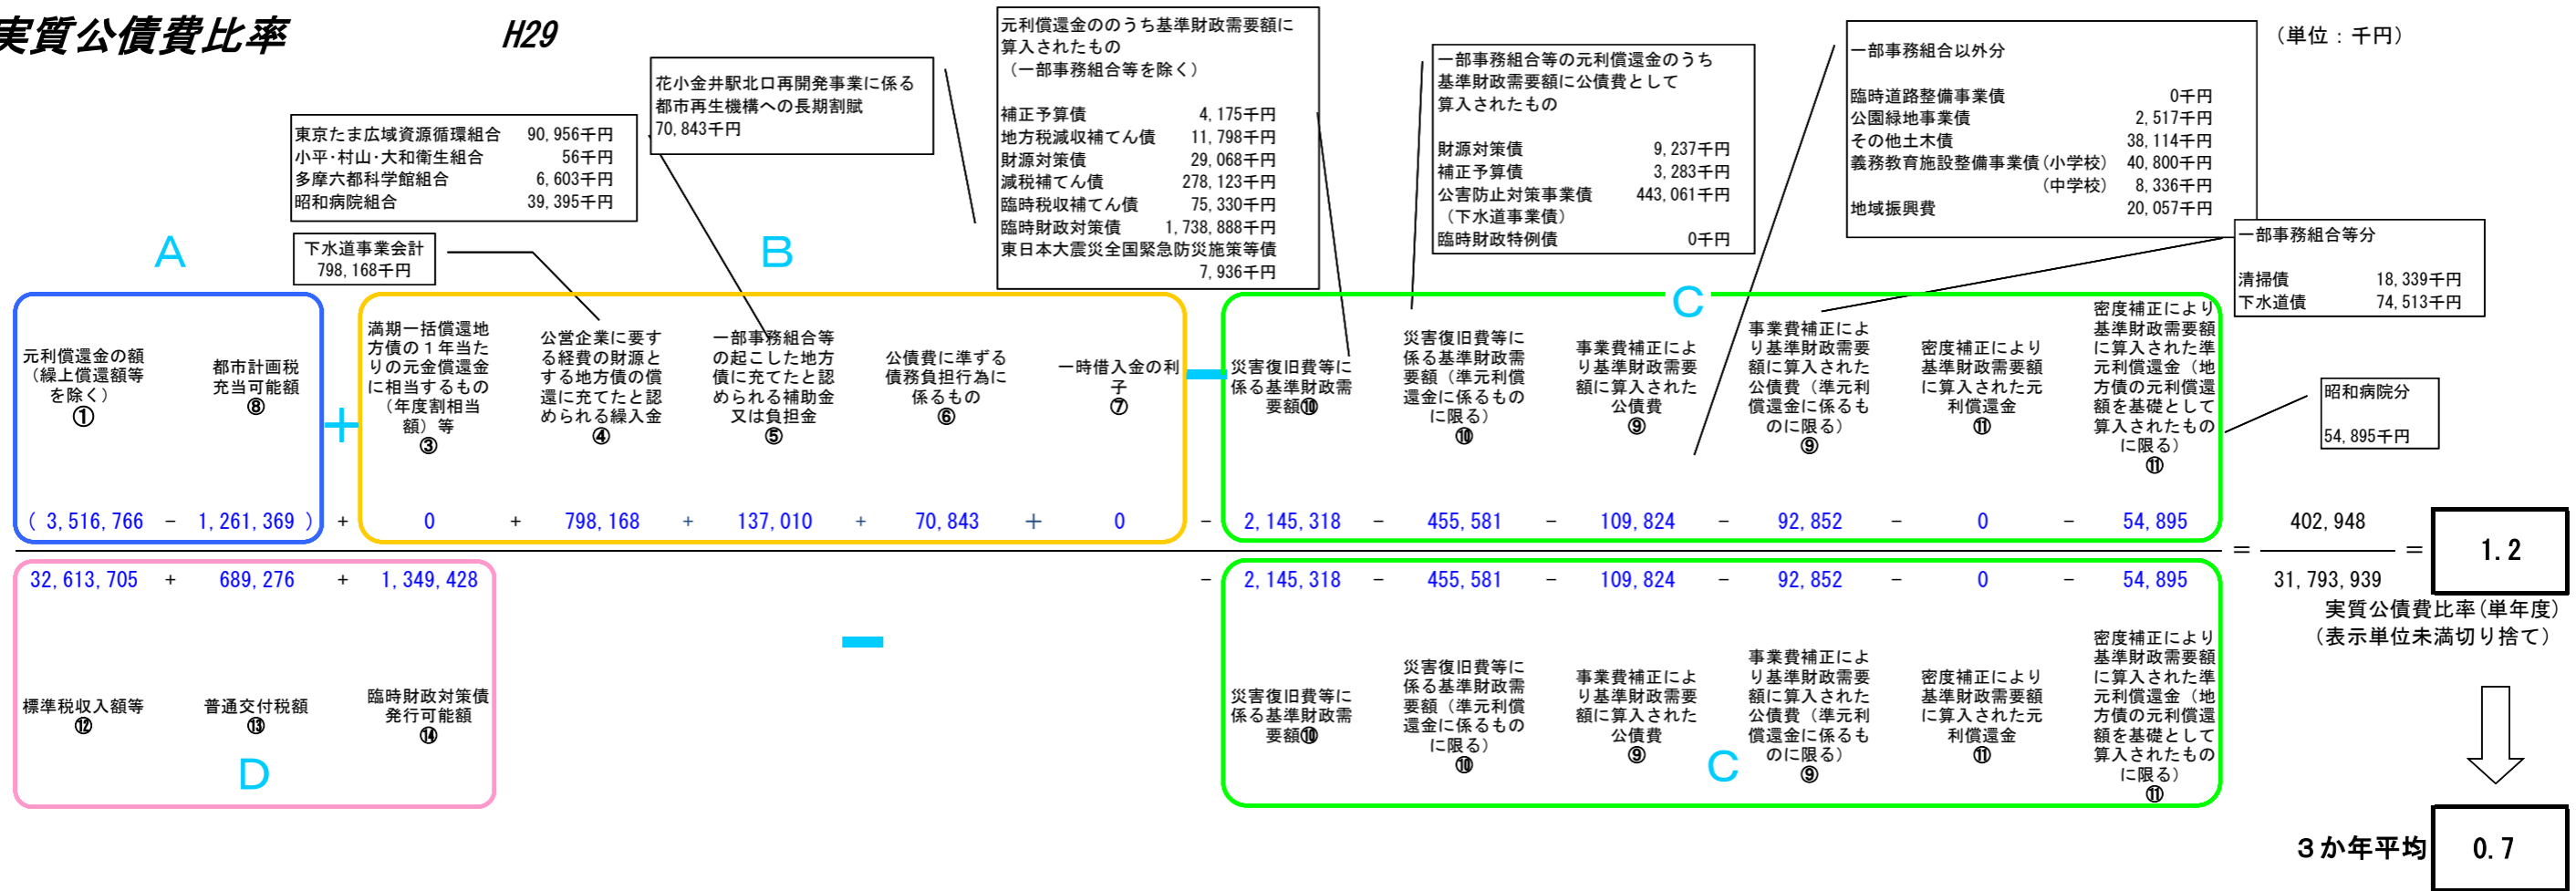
実質公債費比率　H29

（単位：千円）

東京たま広域資源循環組合　90,956千円
小平･村山･大和衛生組合　56千円
多摩六都科学館組合　6,603千円
昭和病院組合　39,395千円

花小金井駅北口再開発事業に係る都市再生機構への長期割賦
70,843千円

元利償還金ののうち基準財政需要額に算入されたもの
（一部事務組合等を除く）

補正予算債　4,175千円
地方税減収補てん債　11,798千円
財源対策債　29,068千円
減税補てん債　278,123千円
臨時税収補てん債　75,330千円
臨時財政対策債　1,738,888千円
東日本大震災全国緊急防災施策等債　7,936千円

一部事務組合等の元利償還金のうち基準財政需要額に公債費として算入されたもの

財源対策債　9,237千円
補正予算債　3,283千円
公害防止対策事業債（下水道事業債）　443,061千円
臨時財政特例債　0千円

一部事務組合以外分

臨時道路整備事業債　0千円
公園緑地事業債　2,517千円
その他土木債　38,114千円
義務教育施設整備事業債（小学校）　40,800千円
（中学校）　8,336千円
地域振興費　20,057千円

一部事務組合等分

清掃債　18,339千円
下水道債　74,513千円

下水道事業会計
798,168千円

A　B　C

元利償還金の額（繰上償還額等を除く）①
都市計画税充当可能額⑧
満期一括償還地方債の１年当たりの元金償還金に相当するもの（年度割相当額）等③
公営企業に要する経費の財源とする地方債の償還に充てたと認められる繰入金④
一部事務組合等の起こした地方債に充てたと認められる補助金又は負担金⑤
公債費に準ずる債務負担行為に係るもの⑥
一時借入金の利子⑦
災害復旧費等に係る基準財政需要額⑩
災害復旧費等に係る基準財政需要額（準元利償還金に係るものに限る）⑩
事業費補正により基準財政需要額に算入された公債費⑨
事業費補正により基準財政需要額に算入された公債費（準元利償還金に係るものに限る）⑨
密度補正により基準財政需要額に算入された元利償還金⑪
密度補正により基準財政需要額に算入された準元利償還金（地方債の元利償還額を基準として算入されたものに限る）⑪

昭和病院分
54,895千円

（3,516,766 － 1,261,369）＋ 0 ＋ 798,168 ＋ 137,010 ＋ 70,843 ＋ 0 － 2,145,318 － 455,581 － 109,824 － 92,852 － 0 － 54,895 ＝ $\frac{402,948}{31,793,939}$ ＝ 1.2

32,613,705 ＋ 689,276 ＋ 1,349,428 － 2,145,318 － 455,581 － 109,824 － 92,852 － 0 － 54,895

実質公債費比率（単年度）
（表示単位未満切り捨て）

標準税収入額等⑫
普通交付税額⑬
臨時財政対策債発行可能額⑭
D

災害復旧費等に係る基準財政需要額⑩
災害復旧費等に係る基準財政需要額（準元利償還金に係るものに限る）⑩
事業費補正により基準財政需要額に算入された公債費⑨
事業費補正により基準財政需要額に算入された公債費（準元利償還金に係るものに限る）⑨
C
密度補正により基準財政需要額に算入された元利償還金⑪
密度補正により基準財政需要額に算入された準元利償還金（地方債の元利償還額を基準として算入されたものに限る）⑪

３か年平均　0.7